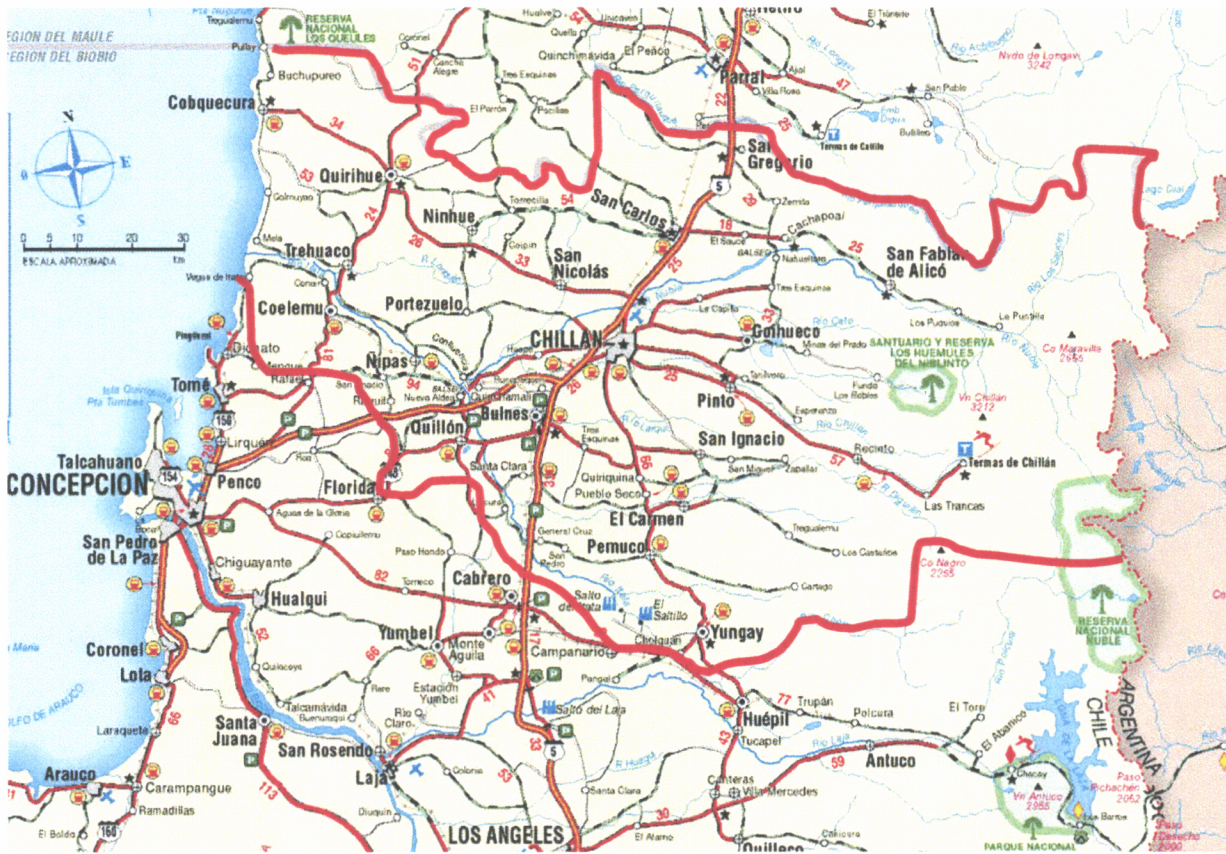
REGION DEL MAULE
REGION DEL BIOBIO
Pta. Pullay Treguallemu
RESERVA NACIONAL LOS QUEULES
Coronel
Huelve
Unicaven
Retiro
El Tránsito
Quinchimávida
El Peñón
Parral
Nvdo de Longaví 3242
Buchupureo
Cancha Alegre
Tres Esquinas
Ajial
Cobquecura
El Parrón
Pocillas
Villa Rosa
San Pablo
Digua
Bullileo
Quirihue
Sal Gregorio
Termas de Catillo
Cerro Negro
Ninhue
Tornecilla
San Carlos
Zemita
Lago Guai
Cobquecura
Mela
Coipin
El Sauce
Cachapoal
Trehuaco
San Nicolás
Nahueltoro
San Fabián de Alicó
Vegas de Itata
Portezuelo
Tres Esquinas
Coelemu
La Capilla
La Punilla
Pingüeral
CHILLAN
Coihueco
Los Puquíos
Dichato
Nipas
Confluencia
Minas del Prado
SANTUARIO Y RESERVA LOS HUEMULES DEL NIBLINTO
Co Maravilla 2855
Tomé
Rafael
San Ignacio
Nueva Aldea
Quinchamalí
Bulnes
Pinto
Fundo Los Robles
Isla Quiriquina
Pta Tumbes
Ranquil
Esperanza
Vn Chillán 3212
Lirquén
Quillón
Tres Esquinas
San Ignacio
Recinto
Termas de Chillán
Talcahuano
CONCEPCION
Penco
Florida
Santa Clara
Quiriquina
San Miguel
Zapallar
Pueblo Seco
Las Trancas
Agua de la Gloria
El Carmen
Coyanco
San Pedro de La Paz
Copiulemu
General Cruz
Pemuco
Trequalemu
Chiguayante
Paso Hondo
Los Castaños
Co Negro 2255
Hualqui
Torreón
Cabrero
Salto del Itata
El Saltillo
Cartago
Coronel
Yumbel
Monte Águila
Cholguán
Yungay
RESERVA NACIONAL ÑUBLE
Lota
Quilacoya
Rere
Estación Yumbel
Campanario
Pangal
Trupán
Polcura
El Toro
Talcamávida
Buenuraqui
Rio Claro
Salto del Laja
Huépil
CHILE
ARGENTINA
Laraquete
Santa Juana
San Rosendo
Tucapel
Río Laja
El Abanico
Golfo de Arauco
Laja
Antuco
Arauco
Carampangue
Colonia
Canteras
Villa Mercedes
Chacay
Vn Antuco 2985
Paso Pichachén 2052
Ramadillas
Santa Clara
El Boldo
LOS ANGELES
El Álamo
Quilleco
PARQUE NACIONAL
Paso Copahue
51 34 53 24 26 33 81 94 150 154 41 22 47 25 5 18 25 33 55 56 57 66 82 43 77 59 30 53 113 160 66 17 41 28 31 75 61